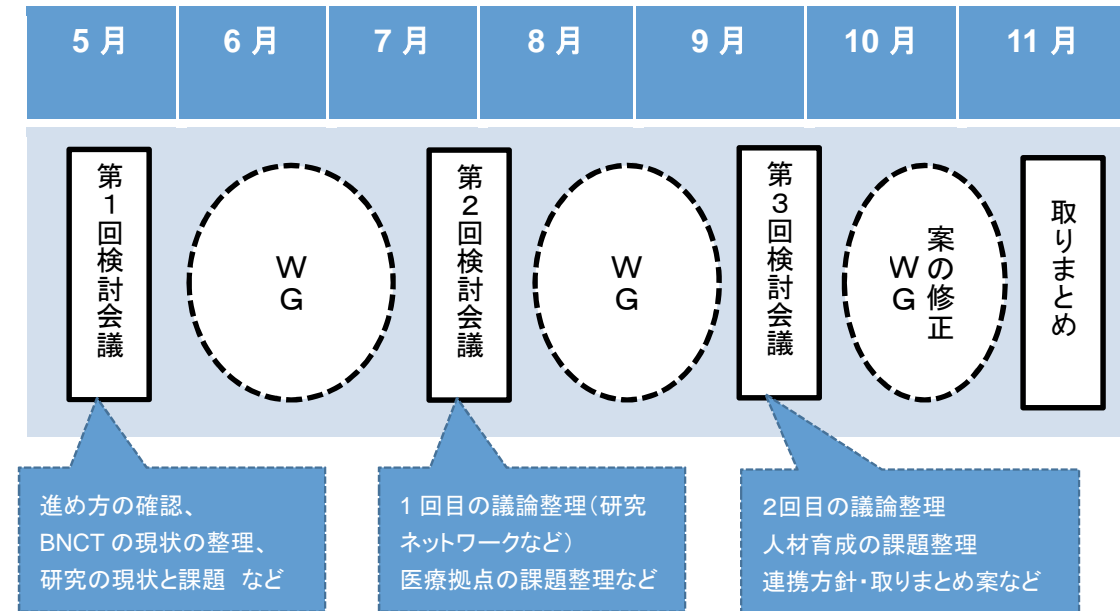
| 5月 | 6月 | 7月 | 8月 | 9月 | 10月 | 11月 |
|---|---|---|---|---|---|---|

第1回検討会議

WG

第2回検討会議

WG

第3回検討会議

WG 案の修正

取りまとめ

進め方の確認、
BNCT の現状の整理、
研究の現状と課題 など

1 回目の議論整理（研究ネットワークなど）
医療拠点の課題整理など

2回目の議論整理
人材育成の課題整理
連携方針・取りまとめ案など